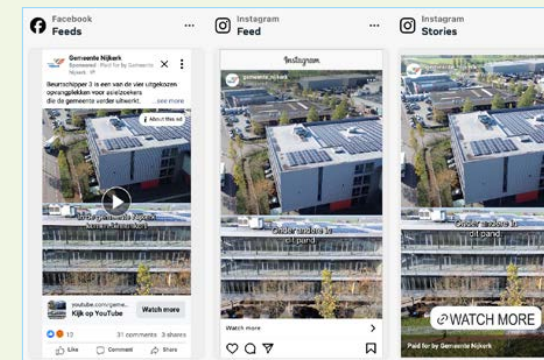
Facebook
Feeds
...

Instagram
Feed
...

Instagram
Stories

Gemeente Nijkerk
Sponsored · Paid for by Gemeente Nijkerk
Beurschipper 3 is een van de vier uitgekozen opvanglekken voor asielzoekers die de gemeente verder uitwerkt. ...see more
About this ad
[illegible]
youtube.com/geme...
Kijk op YouTube
Watch more
13
31 comments 3 shares
Like
Comment
Share

Instagram
Onder andere in dit pand
Watch more

Onder andere in dit pand
WATCH MORE
Paid for by Gemeente Nijkerk